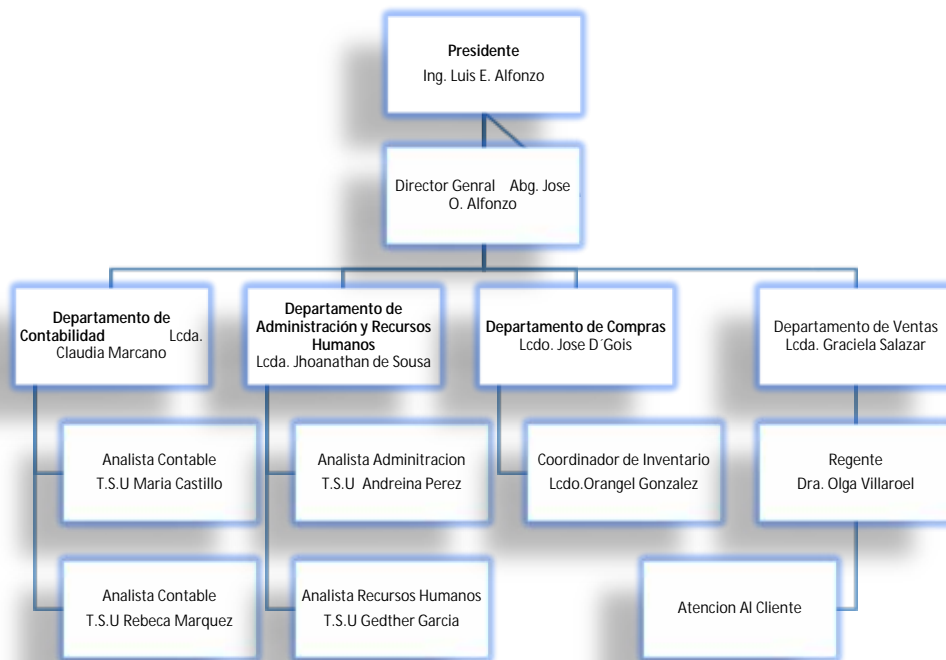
Presidente
Ing. Luis E. Alfonzo

Director Genral Abg. Jose O. Alfonzo

Departamento de Contabilidad Lcda. Claudia Marcano

Departamento de Administración y Recursos Humanos
Lcda. Jhoanathan de Sousa

Departamento de Compras
Lcdo. Jose D´Gois

Departamento de Ventas
Lcda. Graciela Salazar

Analista Contable
T.S.U Maria Castillo

Analista Adminitracion
T.S.U Andreina Perez

Coordinador de Inventario
Lcdo.Orangel Gonzalez

Regente
Dra. Olga Villaroel

Analista Contable
T.S.U Rebeca Marquez

Analista Recursos Humanos
T.S.U Gedther Garcia

Atencion Al Cliente